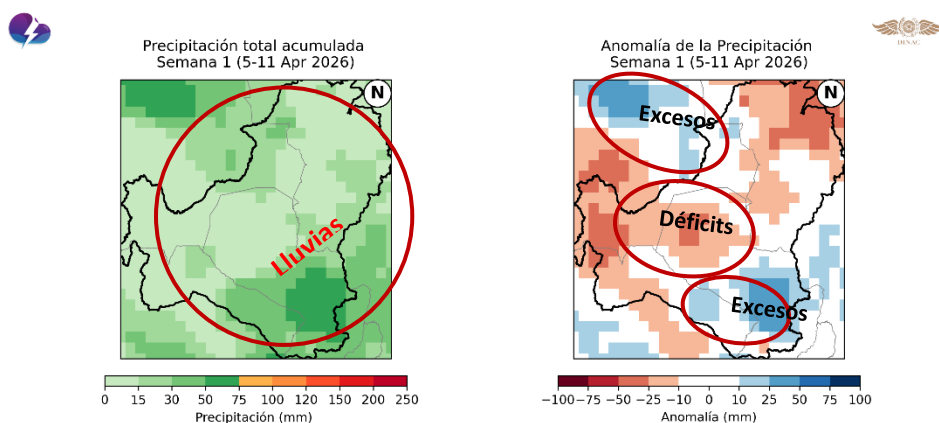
DINAC

Precipitación total acumulada
Semana 1 (5-11 Apr 2026)

N

Lluvias

0 15 30 50 75 100 120 150 200 250
Precipitación (mm)

Anomalía de la Precipitación
Semana 1 (5-11 Apr 2026)

N

Excesos

Déficits

Excesos

−100 −75 −50 −25 −10 0 10 25 50 75 100
Anomalía (mm)